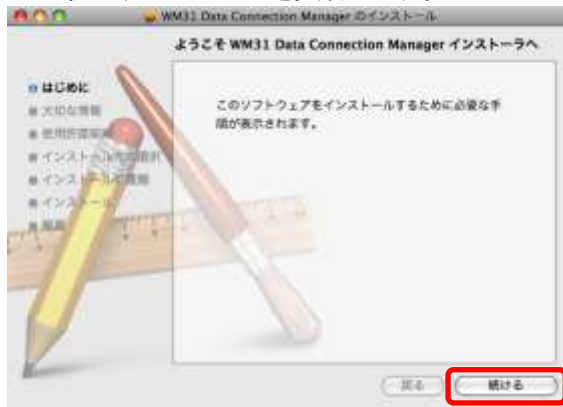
WM31 Data Connection Manager のインストール

ようこそ WM31 Data Connection Manager インストーラへ

はじめに
大切な情報
使用許諾契約
インストール先の選択
インストールの種類
インストール
概要

このソフトウェアをインストールするために必要な手順が表示されます。

戻る
続ける